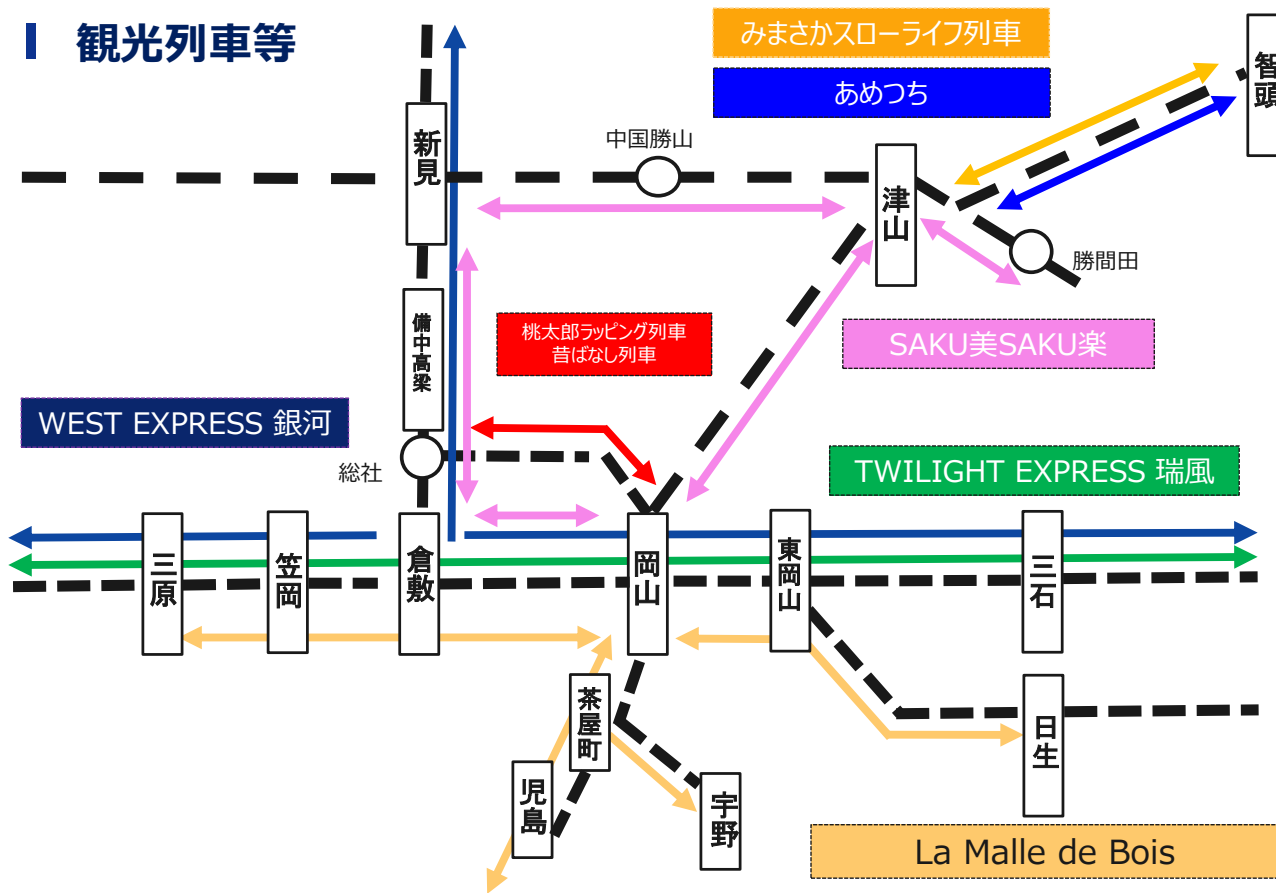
観光列車等

みまさかスローライフ列車

あめつち

智頭

新見

中国勝山

津山

勝間田

備中高梁

桃太郎ラッピング列車
昔ばなし列車

SAKU美SAKU楽

WEST EXPRESS 銀河

総社

TWILIGHT EXPRESS 瑞風

三原

笠岡

倉敷

岡山

東岡山

三石

茶屋町

日生

児島

宇野

La Malle de Bois